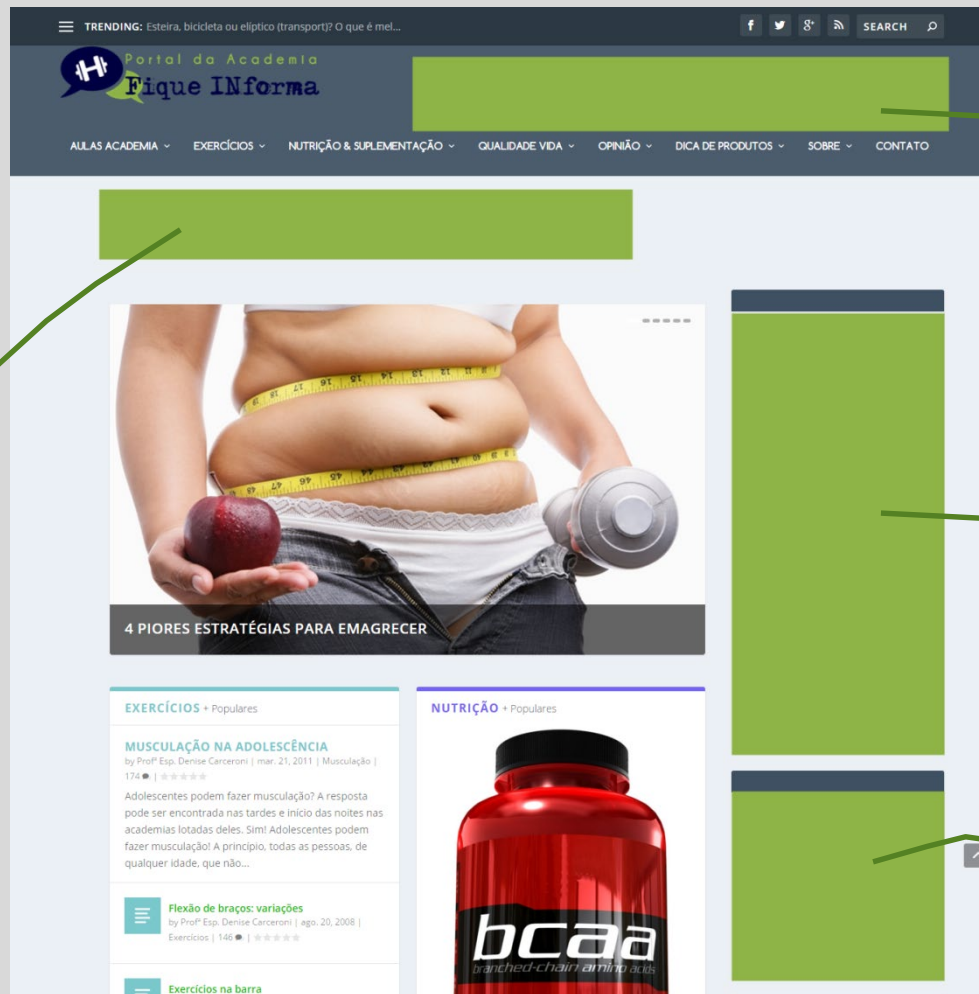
TRENDING: Esteira, bicicleta ou elíptico (transport)? O que é mel...

SEARCH

Portal da Academia
Fique INforma

AULAS ACADEMIA EXERCÍCIOS NUTRIÇÃO & SUPLEMENTAÇÃO QUALIDADE VIDA OPINIÃO DICA DE PRODUTOS SOBRE CONTATO

4 PIORES ESTRATÉGIAS PARA EMAGRECER

EXERCÍCIOS + Populares

MUSCULAÇÃO NA ADOLESCÊNCIA
by Profª Esp. Denise Carceroni | mar. 21, 2011 | Musculação | 174

Adolescentes podem fazer musculação? A resposta pode ser encontrada nas tardes e início das noites nas academias lotadas deles. Sim! Adolescentes podem fazer musculação! A princípio, todas as pessoas, de qualquer idade, que não...

Flexão de braços: variações
by Profª Esp. Denise Carceroni | ago. 20, 2008 | Exercícios | 146

Exercícios na barra

NUTRIÇÃO + Populares

bcaa
branched-chain amino acids